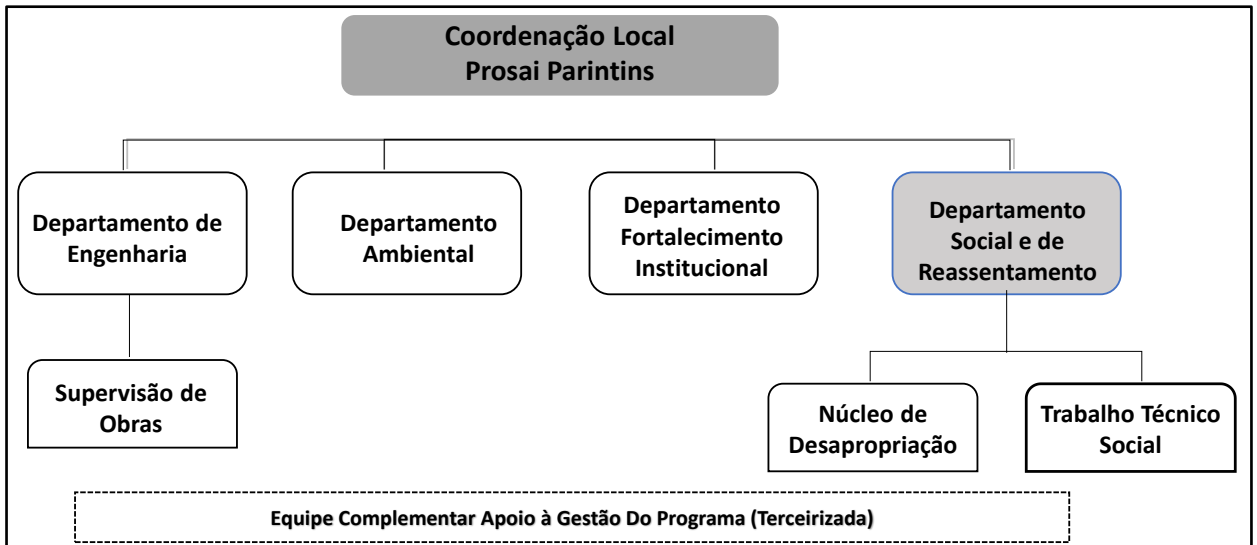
Coordenação Local
Prosai Parintins

Departamento de Engenharia

Departamento Ambiental

Departamento Fortalecimento Institucional

Departamento Social e de Reassentamento

Supervisão de Obras

Núcleo de Desapropriação

Trabalho Técnico Social

Equipe Complementar Apoio à Gestão Do Programa (Terceirizada)